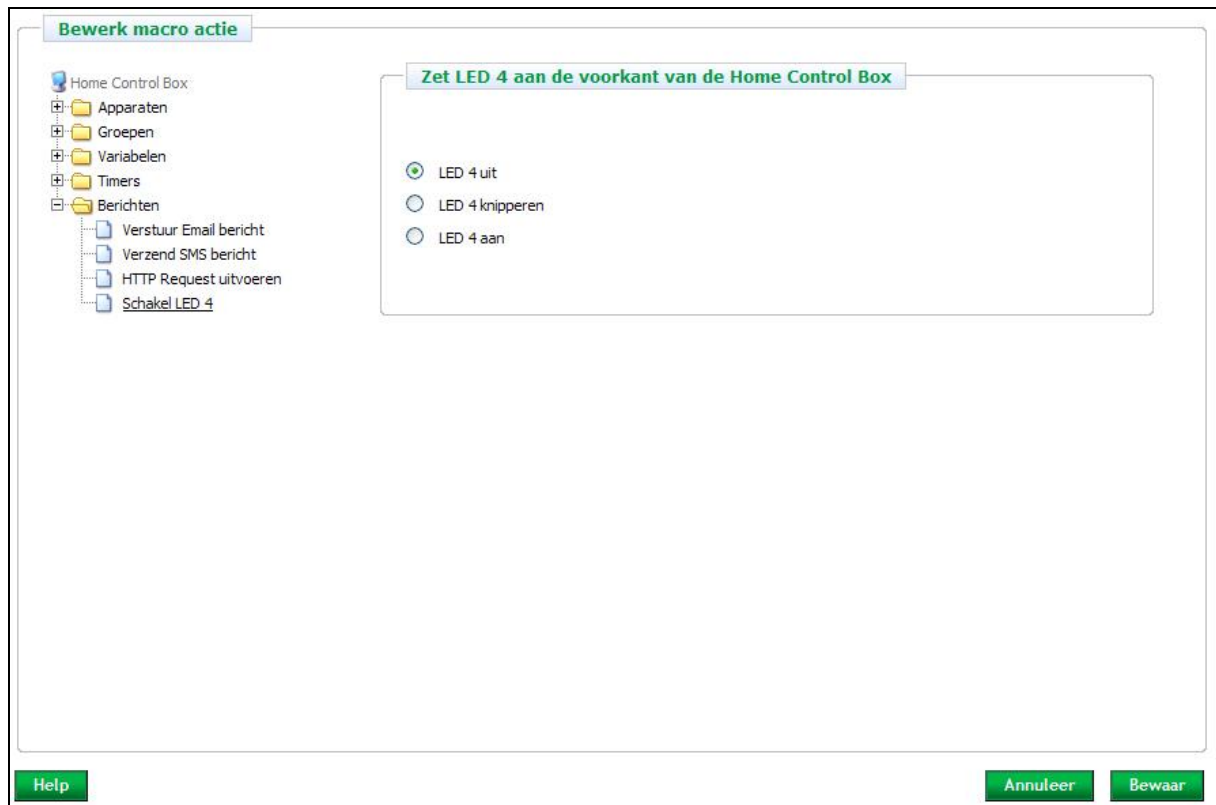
Bewerk macro actie

Home Control Box
Apparaten
Groepen
Variabelen
Timers
Berichten
Verstuur Email bericht
Verzend SMS bericht
HTTP Request uitvoeren
Schakel LED 4

Zet LED 4 aan de voorkant van de Home Control Box

LED 4 uit
LED 4 knipperen
LED 4 aan

Help

Annuleer
Bewaar